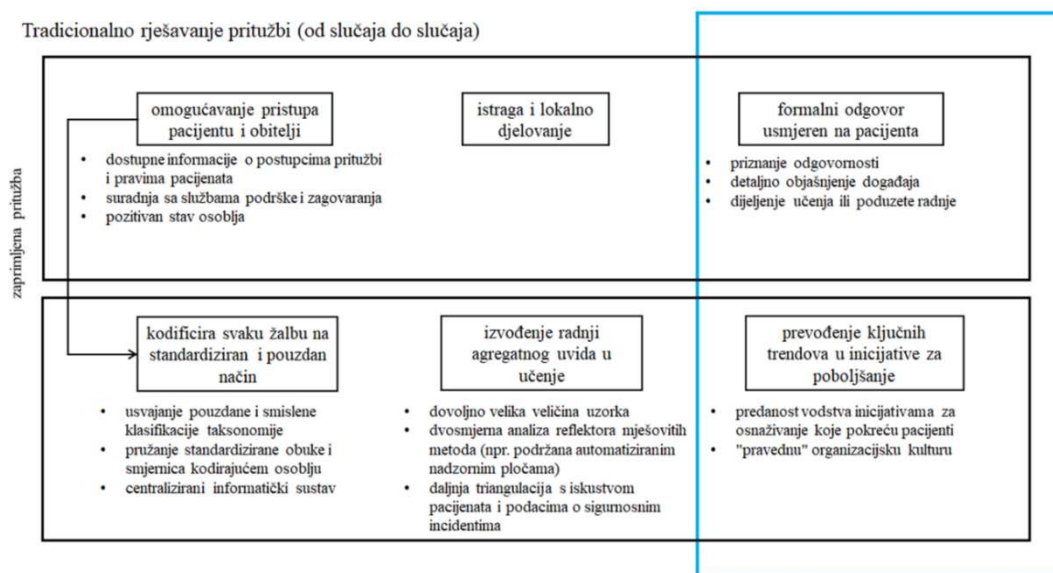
Tradicionalno rješavanje pritužbi (od slučaja do slučaja)

zaprimljena pritužba

omogućavanje pristupa pacijentu i obitelji

- dostupne informacije o postupcima pritužbi i pravima pacijenata
- suradnja sa službama podrške i zagovaranja
- pozitivan stav osoblja

istraga i lokalno djelovanje

formalni odgovor usmjeren na pacijenta

- priznanje odgovornosti
- detaljno objašnjenje događaja
- dijeljenje učenja ili poduzete radnje

kodificira svaku žalbu na standardiziran i pouzdan način

- usvajanje pouzdane i smislene klasifikacije taksonomije
- pružanje standardizirane obuke i smjernica kodirajućem osoblju
- centralizirani informatički sustav

izvođenje radnji agregatnog uvida u učenje

- dovoljno velika veličina uzorka
- dvosmjerna analiza reflektora mješovitih metoda (npr. podržana automatiziranim nadzornim pločama)
- daljnja triangulacija s iskustvom pacijenata i podacima o sigurnosnim incidentima

prevođenje ključnih trendova u inicijative za poboljšanje

- predanost vodstva inicijativama za osnaživanje koje pokreću pacijenti
- "pravednu" organizacijsku kulturu